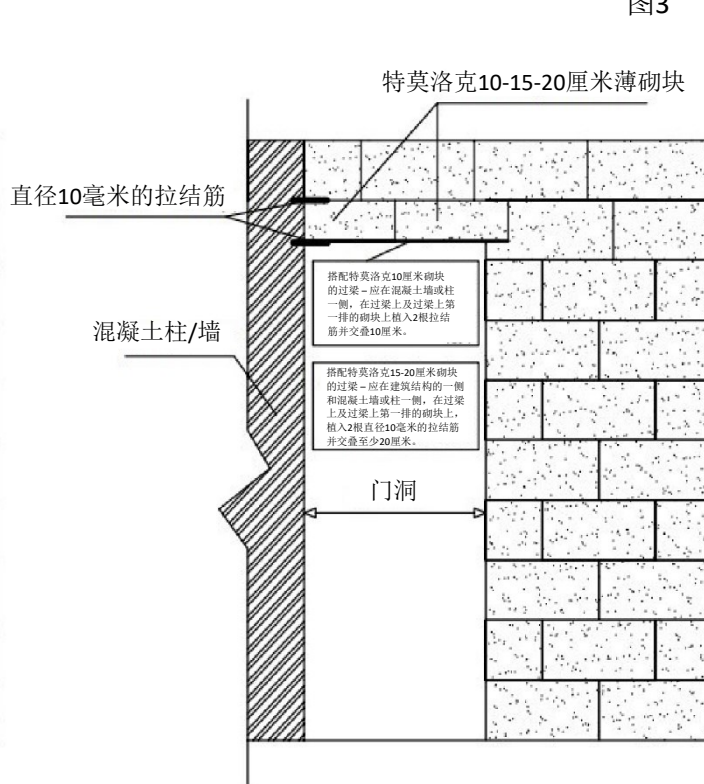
图3

特莫洛克10-15-20厘米薄砌块

直径10毫米的拉结筋

搭配特莫洛克10厘米砌块的过梁 – 应在混凝土墙或柱一侧，在过梁上及过梁上第一排的砌块上植入2根拉结筋并交叠10厘米。

混凝土柱/墙

搭配特莫洛克15-20厘米砌块的过梁 – 应在建筑结构的一侧和混凝土墙或柱一侧，在过梁上及过梁上第一排的砌块上，植入2根直径10毫米的拉结筋并交叠至少20厘米。

门洞